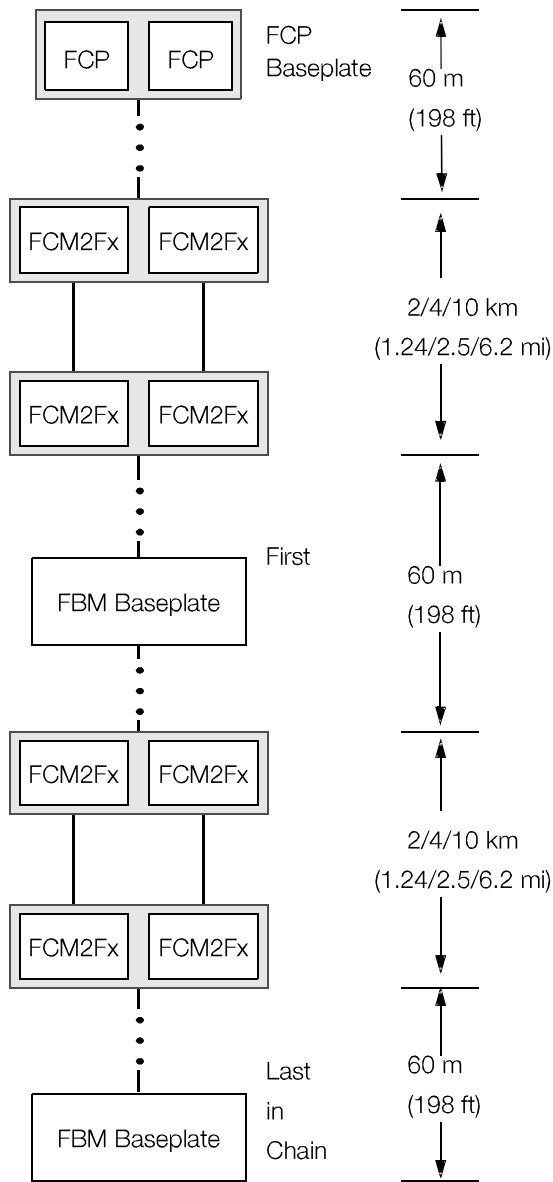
FCP FCP FCP Baseplate

60 m (198 ft)

FCM2Fx FCM2Fx

2/4/10 km (1.24/2.5/6.2 mi)

FCM2Fx FCM2Fx

First

FBM Baseplate

60 m (198 ft)

FCM2Fx FCM2Fx

2/4/10 km (1.24/2.5/6.2 mi)

FCM2Fx FCM2Fx

Last in Chain

FBM Baseplate

60 m (198 ft)